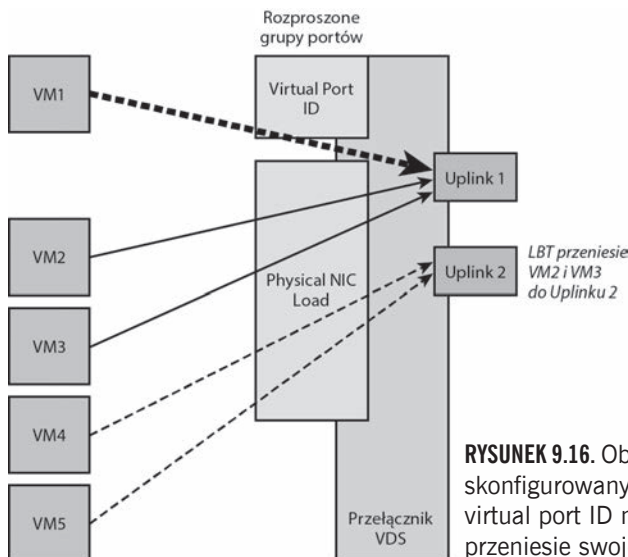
Rozproszone grupy portów

VM1

Virtual Port ID

Uplink 1

VM2

Physical NIC Load

Uplink 2

LBT przeniesie VM2 i VM3 do Uplinku 2

VM3

VM4

VM5

Przełącznik VDS

RYSUNEK 9.16. Ob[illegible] skonfigurowany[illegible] virtual port ID n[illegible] przeniesie swoj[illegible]